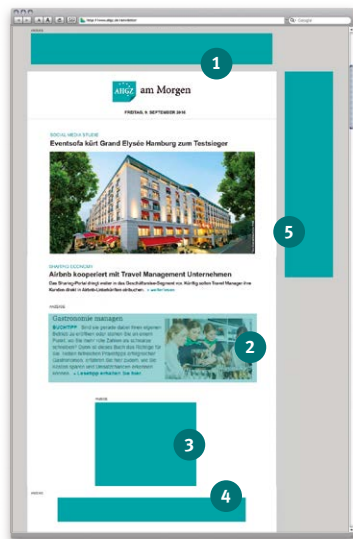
http://www.ahgz.de/newsletter/

Google

ANZEIGE

1

AHGZ am Morgen

FREITAG, 9. SEPTEMBER 2016

SOCIAL-MEDIA-STUDIE

Eventsofa kürt Grand Elysée Hamburg zum Testsieger

5

SHARING ECONOMY

Airbnb kooperiert mit Travel Management Unternehmen

Das Sharing-Portal dringt weiter in das Geschäftsreise-Segment vor. Künftig sollen Travel Manager ihre Kunden direkt in Airbnb-Unterkünften abbuchen. » weiterlesen

ANZEIGE

Gastronomie managen

BUCHTIPP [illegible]

2

ANZEIGE

3

ANZEIGE

4